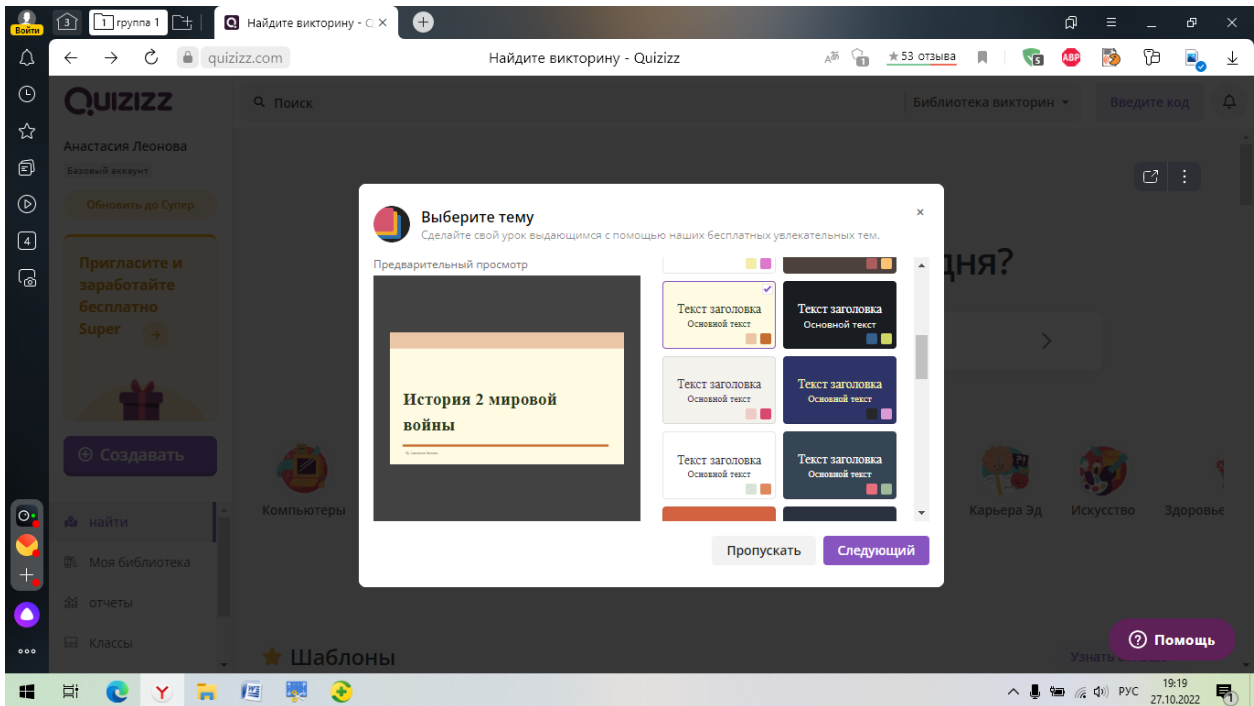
Войти

3 | 1 группа 1 | Найдите викторину - Q ×

quizizz.com Найдите викторину - Quizizz ★53 отзыва

QUIZIZZ

Поиск | Библиотека викторин | Введите код

Анастасия Леонова
Базовый аккаунт
Обновить до Супер

Пригласите и заработайте бесплатно Super

Создавать

найти
Моя библиотека
отчеты
Классы

Компьютеры | Карьера Эд | Искусство | Здоровье

дня?

Шаблоны

Узнать

Помощь

Выберите тему
Сделайте свой урок выдающимся с помощью наших бесплатных увлекательных тем.

×

Предварительный просмотр

История 2 мировой войны

| Текст заголовка Основной текст | Текст заголовка Основной текст |
|---|---|
| Текст заголовка Основной текст | Текст заголовка Основной текст |
| Текст заголовка Основной текст | Текст заголовка Основной текст |

Пропускать | Следующий

РУС 19:19 27.10.2022